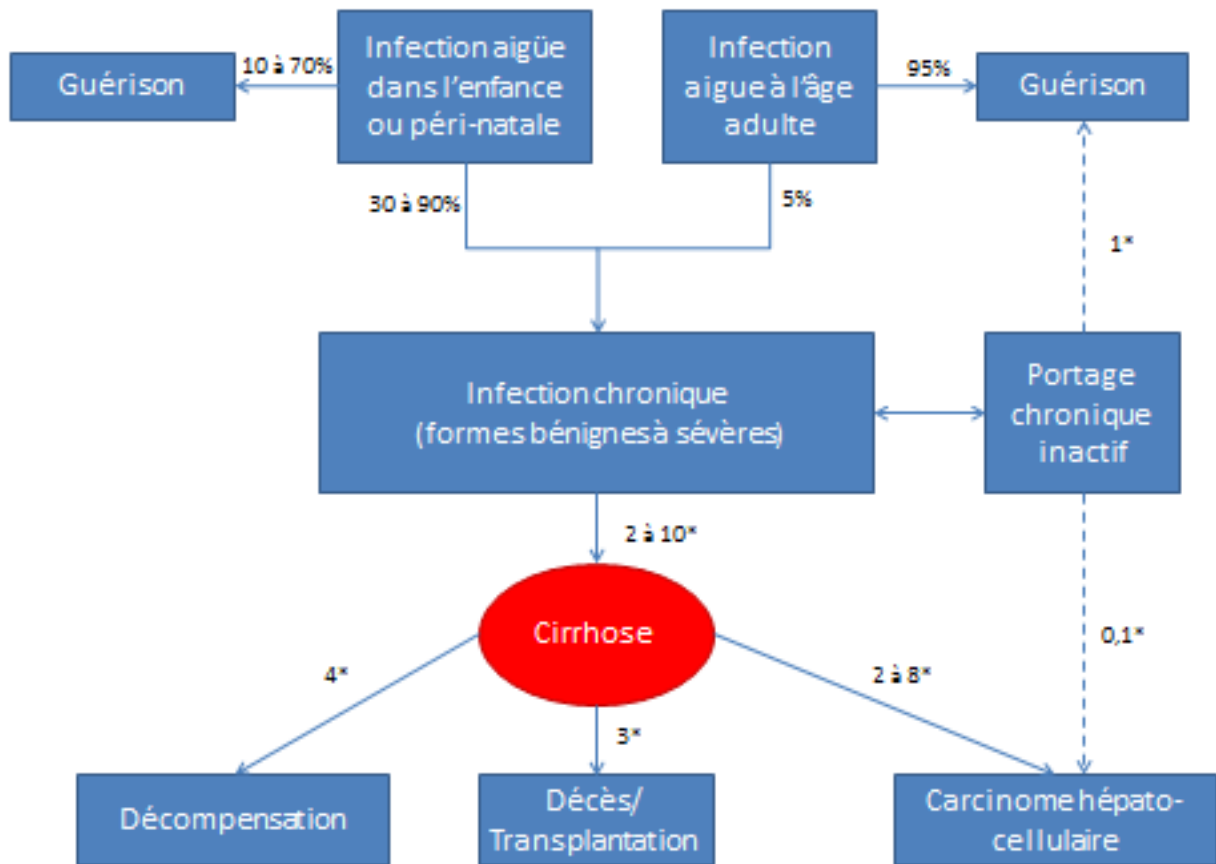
Guérison

10 à 70%

Infection aigüe dans l'enfance ou péri-natale

Infection aigue à l'âge adulte

95%

Guérison

30 à 90%

5%

1*

Infection chronique (formes bénignes à sévères)

Portage chronique inactif

2 à 10*

Cirrhose

0,1*

4*

2 à 8*

3*

Décompensation

Décès/ Transplantation

Carcinome hépatocellulaire